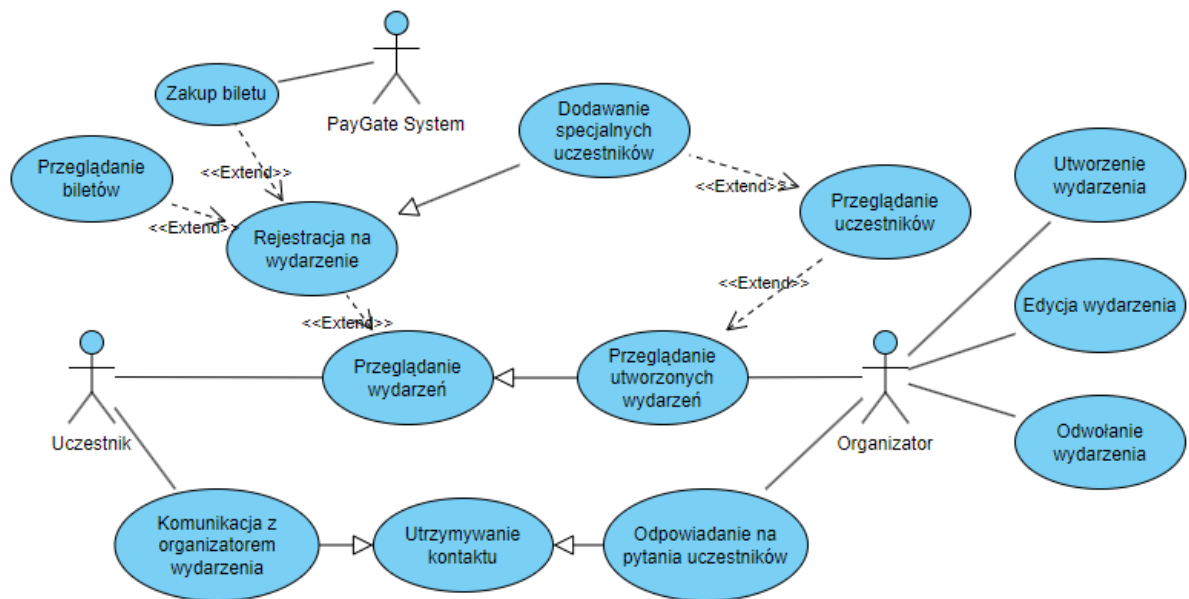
PayGate System

Zakup biletu

Dodawanie specjalnych uczestników

Przeglądanie biletów

<<Extend>>

<<Extend>>

<<Extend>>

Utworzenie wydarzenia

Przeglądanie uczestników

Rejestracja na wydarzenie

<<Extend>>

Edycja wydarzenia

<<Extend>>

Przeglądanie wydarzeń

Przeglądanie utworzonych wydarzeń

Uczestnik

Organizator

Odwołanie wydarzenia

Komunikacja z organizatorem wydarzenia

Utrzymywanie kontaktu

Odpowiadanie na pytania uczestników